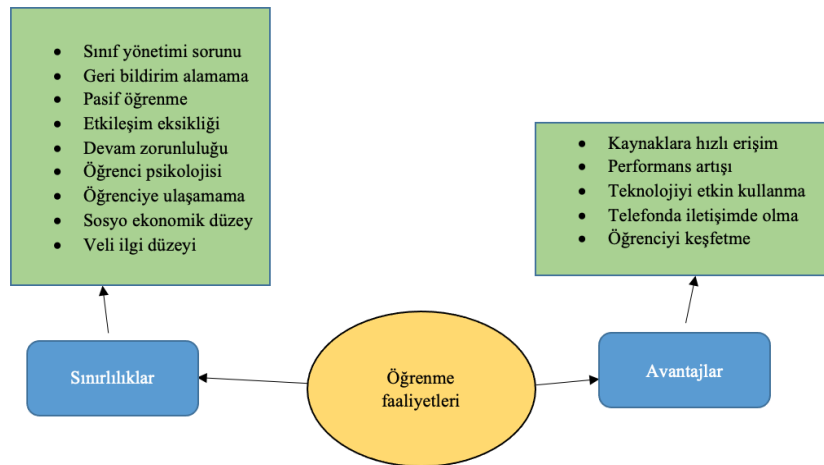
- Sınıf yönetimi sorunu
- Geri bildirim alamama
- Pasif öğrenme
- Etkileşim eksikliği
- Devam zorunluluğu
- Öğrenci psikolojisi
- Öğrenciye ulaşamama
- Sosyo ekonomik düzey
- Veli ilgi düzeyi

- Kaynaklara hızlı erişim
- Performans artışı
- Teknolojiyi etkin kullanma
- Telefonda iletişimde olma
- Öğrenciyi keşfetme

Sınırlılıklar

Öğrenme faaliyetleri

Avantajlar